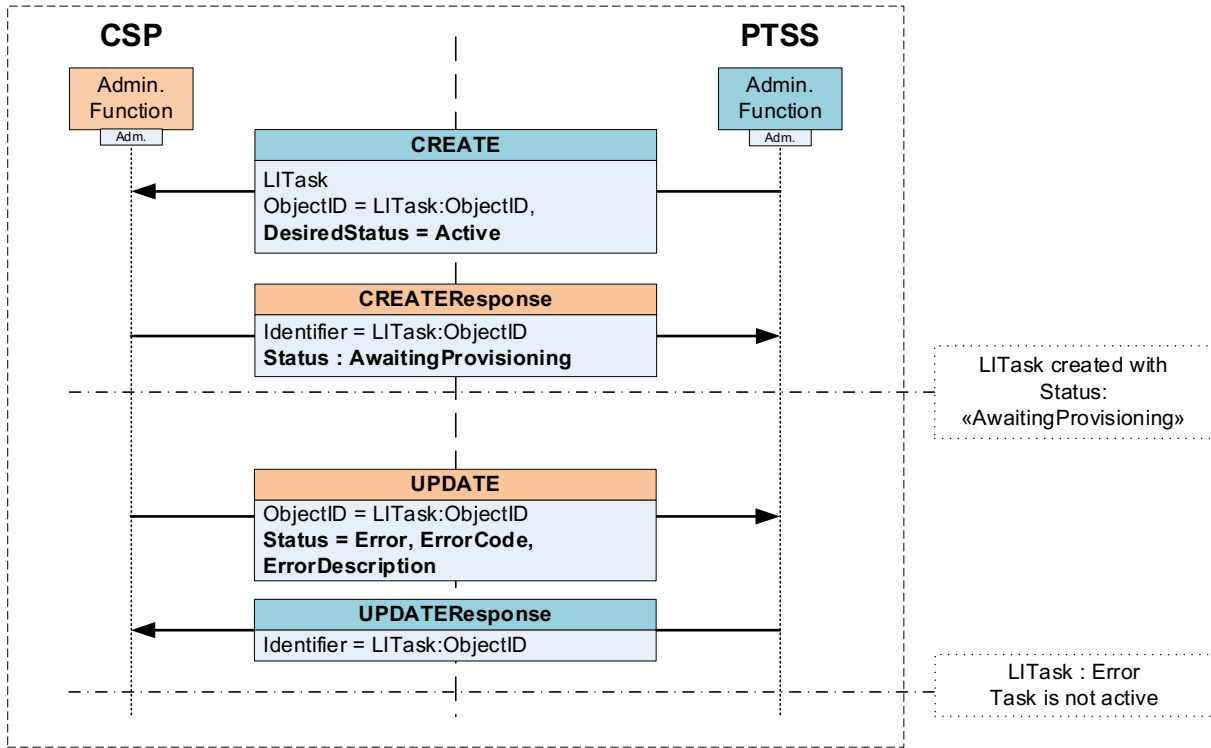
CSP

PTSS

Admin. Function

Adm.

Admin. Function

Adm.

CREATE

LITask
ObjectID = LITask:ObjectID,
**DesiredStatus = Active**

CREATEResponse

Identifier = LITask:ObjectID
**Status : AwaitingProvisioning**

LITask created with Status: «AwaitingProvisioning»

UPDATE

ObjectID = LITask:ObjectID
**Status = Error, ErrorCode, ErrorDescription**

UPDATEResponse

Identifier = LITask:ObjectID

LITask : Error
Task is not active